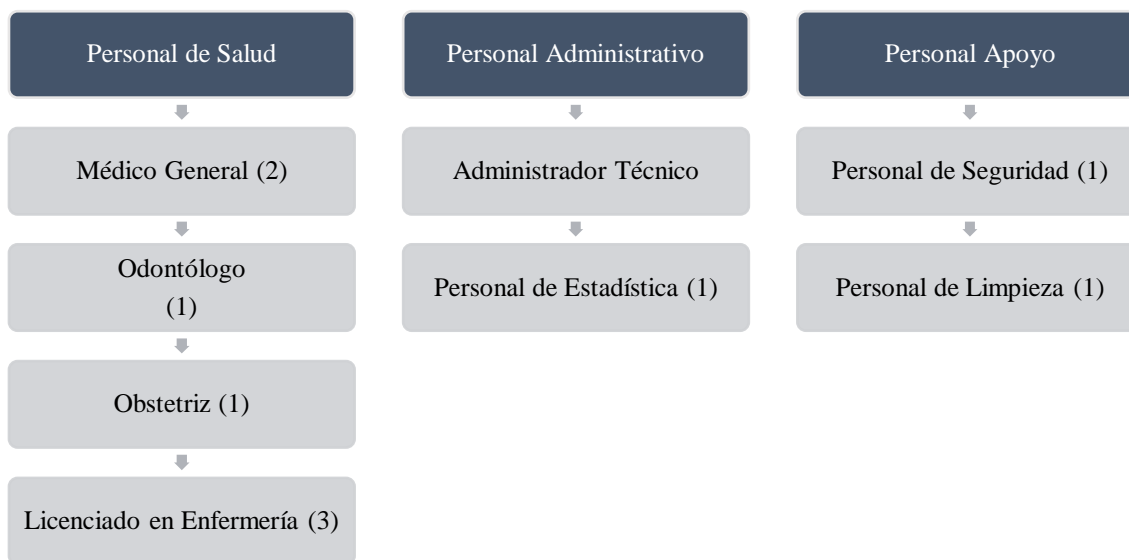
Personal de Salud

Médico General (2)

Odontólogo
(1)

Obstetriz (1)

Licenciado en Enfermería (3)

Personal Administrativo

Administrador Técnico

Personal de Estadística (1)

Personal Apoyo

Personal de Seguridad (1)

Personal de Limpieza (1)